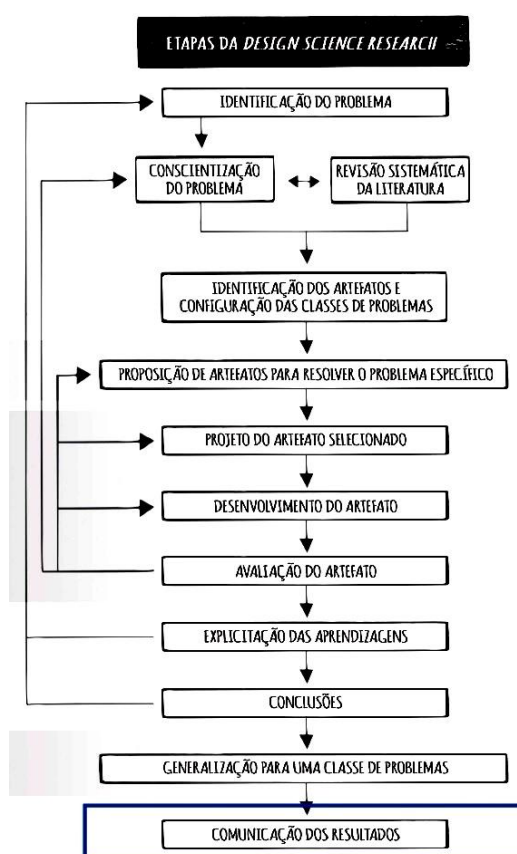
ETAPAS DA DESIGN SCIENCE RESEARCH

IDENTIFICAÇÃO DO PROBLEMA

CONSCIENTIZAÇÃO DO PROBLEMA

REVISÃO SISTEMÁTICA DA LITERATURA

IDENTIFICAÇÃO DOS ARTEFATOS E CONFIGURAÇÃO DAS CLASSES DE PROBLEMAS

PROPOSIÇÃO DE ARTEFATOS PARA RESOLVER O PROBLEMA ESPECÍFICO

PROJETO DO ARTEFATO SELECIONADO

DESENVOLVIMENTO DO ARTEFATO

AVALIAÇÃO DO ARTEFATO

EXPLICITAÇÃO DAS APRENDIZAGENS

CONCLUSÕES

GENERALIZAÇÃO PARA UMA CLASSE DE PROBLEMAS

COMUNICAÇÃO DOS RESULTADOS